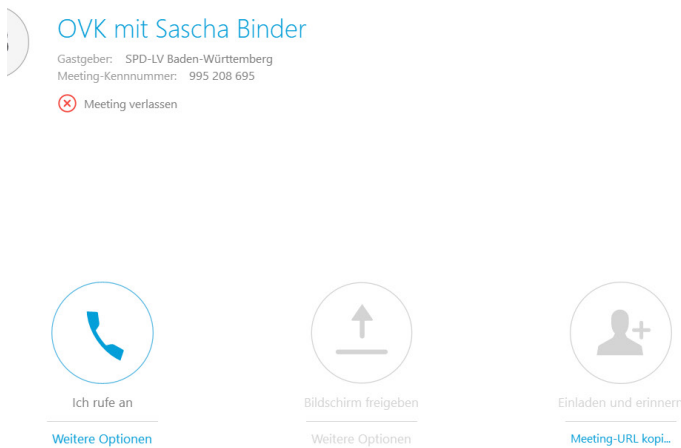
OVK mit Sascha Binder

Gastgeber: SPD-LV Baden-Württemberg
Meeting-Kennnummer: 995 208 695

Meeting verlassen

Ich rufe an

Weitere Optionen

Bildschirm freigeben

Weitere Optionen

Einladen und erinnern

Meeting-URL kopi...